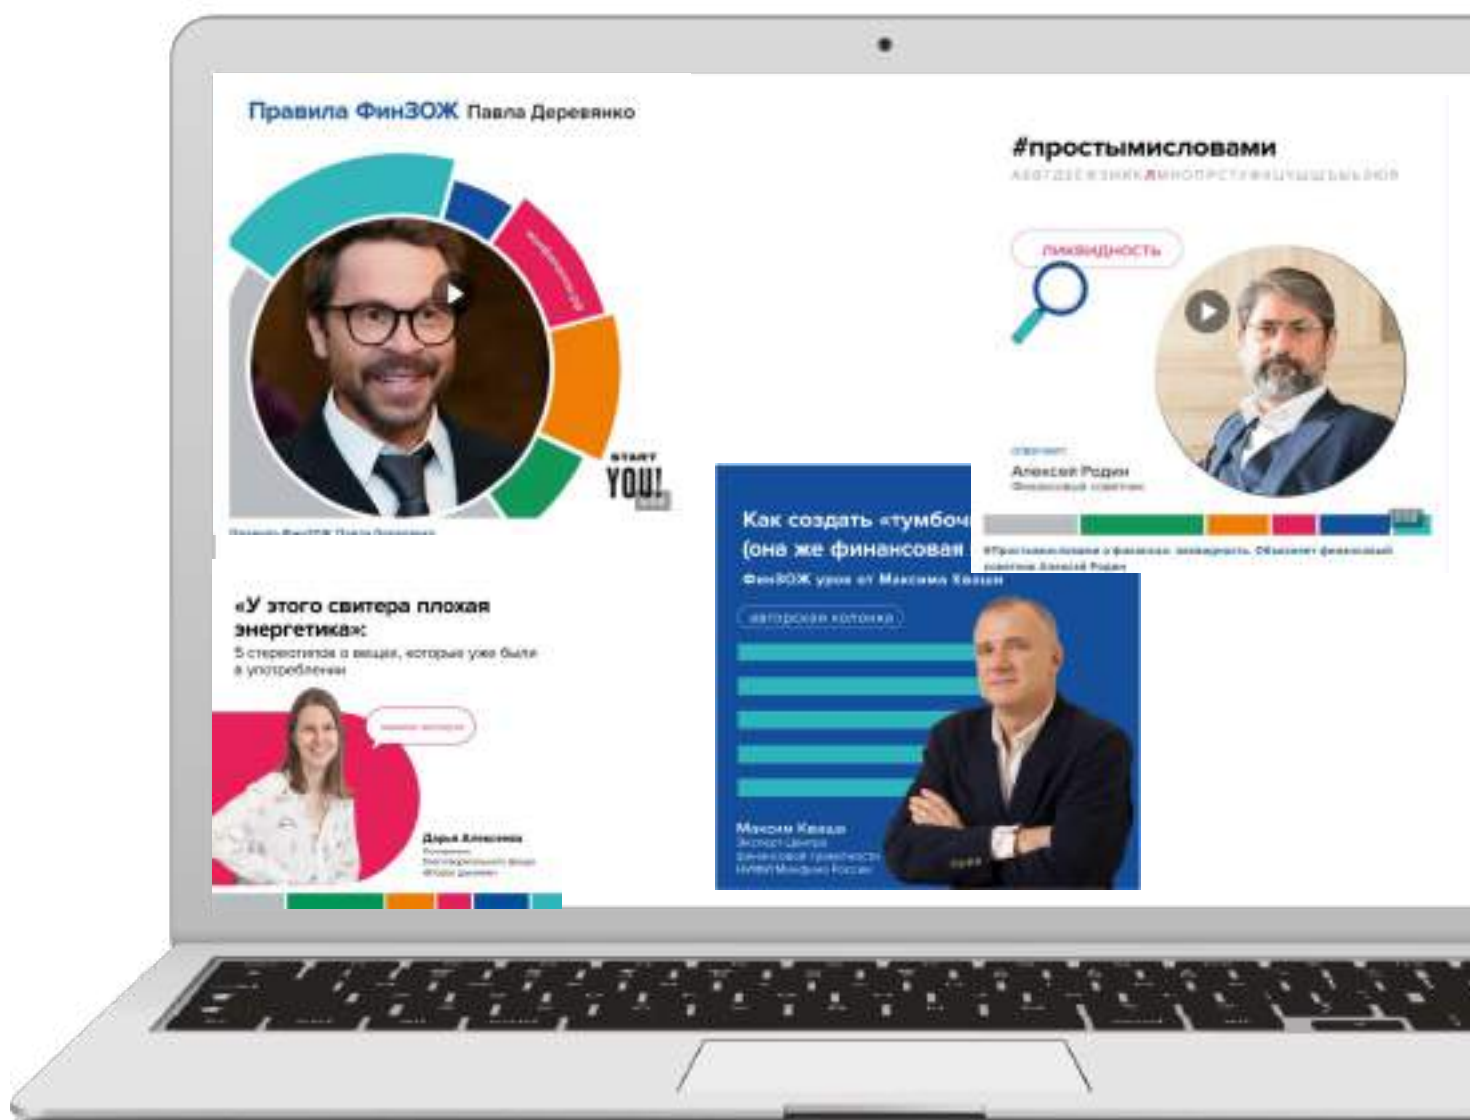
Правила ФинЗОЖ Павла Деревянко

START
YOU!

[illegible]

#простымисловами

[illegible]

ликвидность

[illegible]
Алексей Родин
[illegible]

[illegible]

Как создать «тумбоч
(она же финансовая
ФинЗОЖ урок от Максима Кваши

авторская колонка

Максим Кваша
Эксперт Центра
финансовой грамотности
НИФИ Минфина России

«У этого свитера плохая энергетика»:
5 стереотипов о вещах, которые уже были в употреблении

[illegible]

Дарья Алексеева
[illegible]